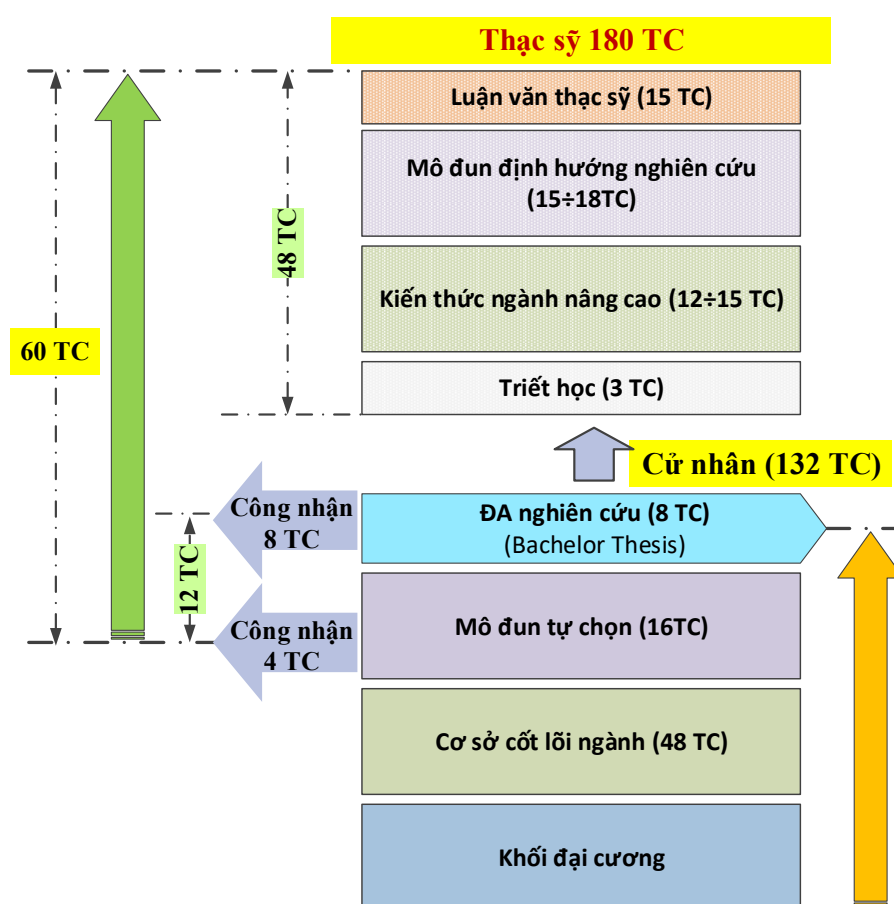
Thạc sỹ 180 TC

Luận văn thạc sỹ (15 TC)

Mô đun định hướng nghiên cứu (15÷18TC)

Kiến thức ngành nâng cao (12÷15 TC)

Triết học (3 TC)

48 TC

60 TC

Cử nhân (132 TC)

Công nhận 8 TC

ĐA nghiên cứu (8 TC) (Bachelor Thesis)

12 TC

Công nhận 4 TC

Mô đun tự chọn (16TC)

Cơ sở cốt lõi ngành (48 TC)

Khối đại cương